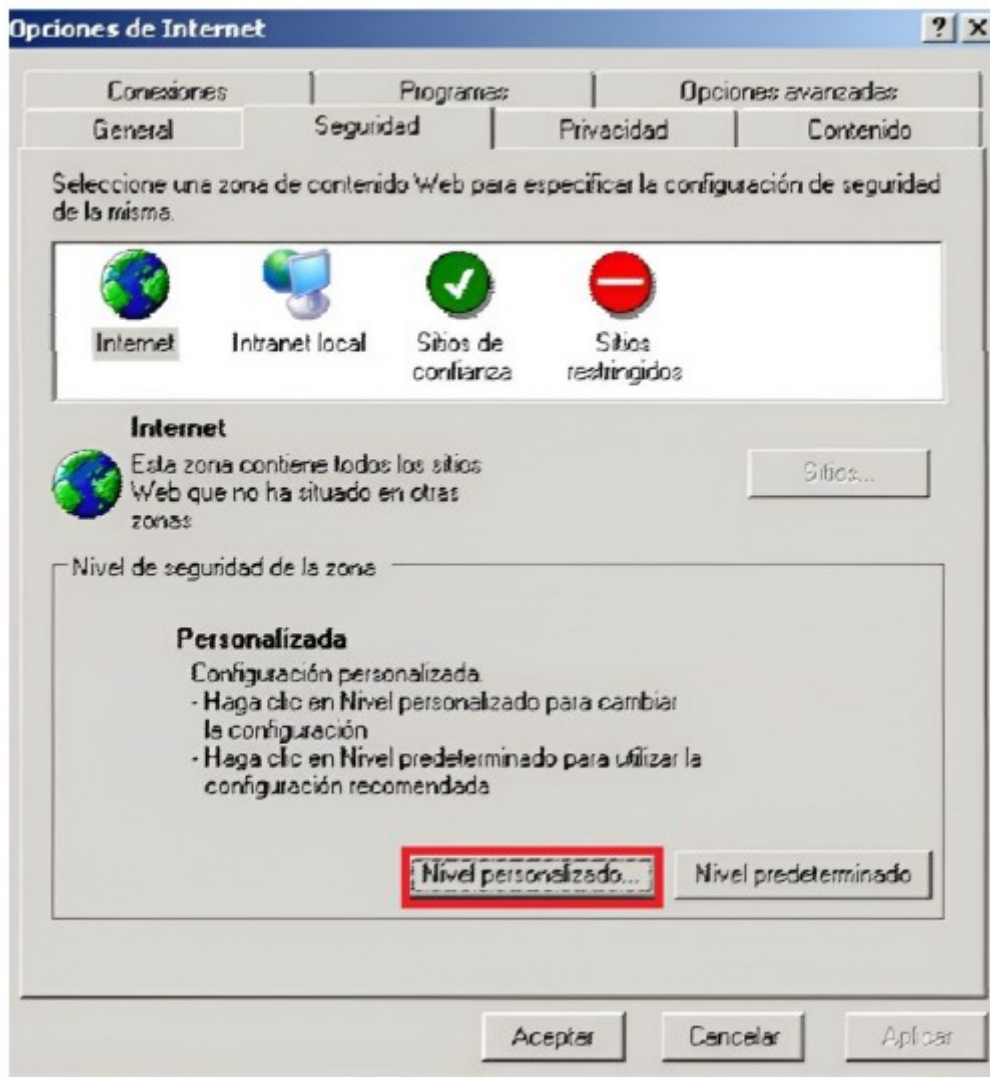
Opciones de Internet

? X

Conexiones | Programas | Opciones avanzadas

General | Seguridad | Privacidad | Contenido

Seleccione una zona de contenido Web para especificar la configuración de seguridad de la misma.

Internet

Intranet local

Sitios de confianza

Sitios restringidos

Internet

Esta zona contiene todos los sitios Web que no ha situado en otras zonas

Sitios...

Nivel de seguridad de la zona

Personalizada

Configuración personalizada.

- Haga clic en Nivel personalizado para cambiar la configuración

- Haga clic en Nivel predeterminado para utilizar la configuración recomendada

Nivel personalizado...

Nivel predeterminado

Aceptar

Cancelar

Aplicar